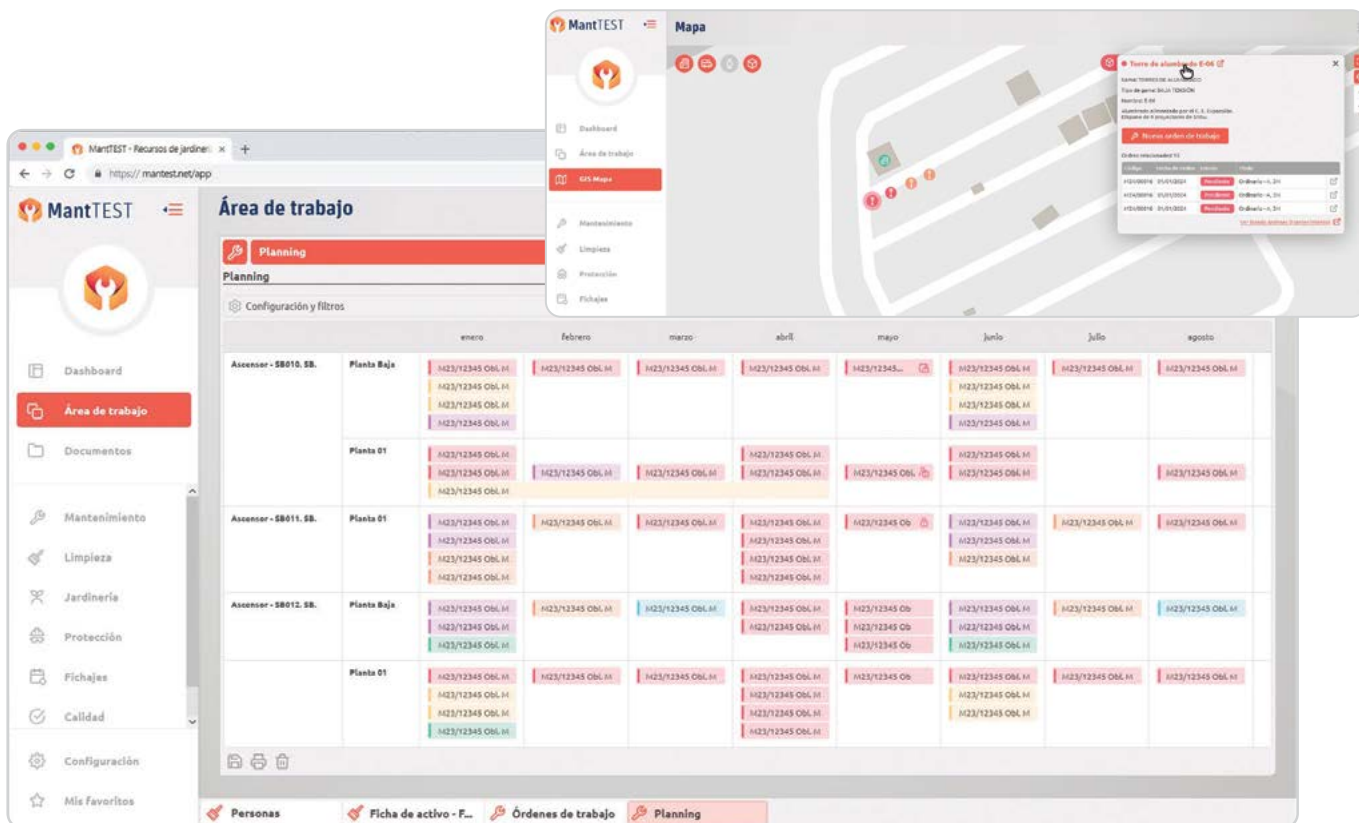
MantTEST
Mapa
Dashboard
Área de trabajo
GIS Mapa
Mantenimiento
Limpieza
Protección
Fichajes
Torre de alumbrado E-06
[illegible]
Nueva orden de trabajo
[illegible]

MantTEST - Recursos de jardinería ×
https://mantest.net/app
MantTEST
Área de trabajo
Planning
Planning
Configuración y filtros
Dashboard
Área de trabajo
Documentos
Mantenimiento
Limpieza
Jardinería
Protección
Fichajes
Calidad
Configuración
Mis Favoritos

| | | enero | febrero | marzo | abril | mayo | junio | julio | agosto |
|---|---|---|---|---|---|---|---|---|---|
| Ascensor - SB010. SB. | Planta Baja | M23/12345 Obl. M<br>M23/12345 Obl. M<br>M23/12345 Obl. M<br>M23/12345 Obl. M | M23/12345 Obl. M | M23/12345 Obl. M | M23/12345 Obl. M | M23/12345... | M23/12345 Obl. M<br>M23/12345 Obl. M<br>M23/12345 Obl. M<br>M23/12345 Obl. M | M23/12345 Obl. M | M23/12345 Obl. M |
| | Planta 01 | M23/12345 Obl. M<br>M23/12345 Obl. M<br>M23/12345 Obl. M | M23/12345 Obl. M | M23/12345 Obl. M | M23/12345 Obl. M<br>M23/12345 Obl. M | M23/12345 Obl. | M23/12345 Obl. M<br>M23/12345 Obl. M | | M23/12345 Obl. M |
| Ascensor - SB011. SB. | Planta 01 | M23/12345 Obl. M<br>M23/12345 Obl. M<br>M23/12345 Obl. M<br>M23/12345 Obl. M | M23/12345 Obl. M | M23/12345 Obl. M | M23/12345 Obl. M<br>M23/12345 Obl. M<br>M23/12345 Obl. M<br>M23/12345 Obl. M | M23/12345 Ob | M23/12345 Obl. M<br>M23/12345 Obl. M<br>M23/12345 Obl. M | M23/12345 Obl. M | M23/12345 Obl. M |
| Ascensor - SB012. SB. | Planta Baja | M23/12345 Obl. M<br>M23/12345 Obl. M<br>M23/12345 Obl. M | M23/12345 Obl. M | M23/12345 Obl. M | M23/12345 Obl. M<br>M23/12345 Obl. M | M23/12345 Ob<br>M23/12345 Ob<br>M23/12345 Ob | M23/12345 Obl. M<br>M23/12345 Obl. M<br>M23/12345 Obl. M | M23/12345 Obl. M | M23/12345 Obl. M |
| | Planta 01 | M23/12345 Obl. M<br>M23/12345 Obl. M<br>M23/12345 Obl. M<br>M23/12345 Obl. M | M23/12345 Obl. M | M23/12345 Obl. M | M23/12345 Obl. M<br>M23/12345 Obl. M<br>M23/12345 Obl. M<br>M23/12345 Obl. M | M23/12345 Ob | M23/12345 Obl. M<br>M23/12345 Obl. M<br>M23/12345 Obl. M | M23/12345 Obl. M | M23/12345 Obl. M |

Personas
Ficha de activo - F...
Órdenes de trabajo
Planning